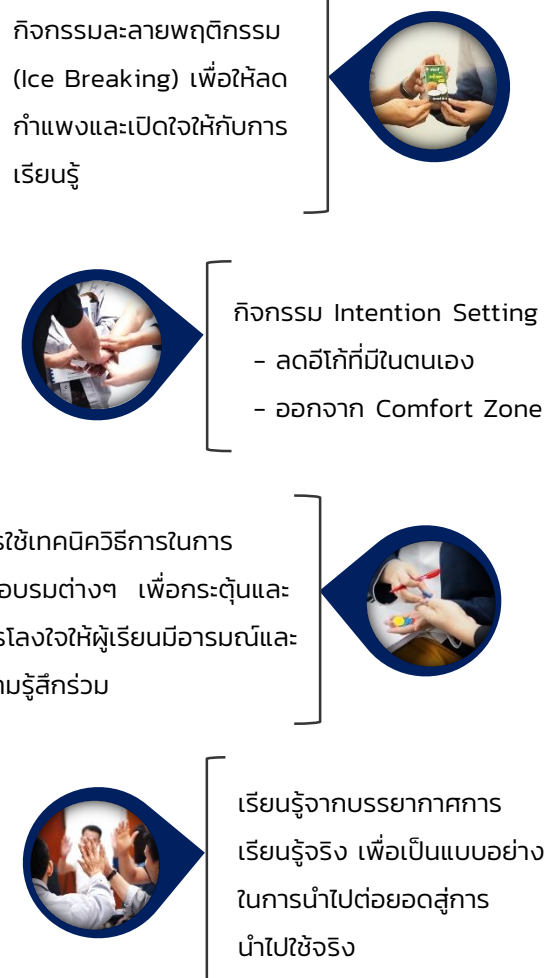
กิจกรรมละลายพฤติกรรม (Ice Breaking) เพื่อให้ลดกำแพงและเปิดใจให้กับการเรียนรู้

กิจกรรม Intention Setting
- ลดอีโก้ที่มีในตนเอง
- ออกจาก Comfort Zone

รใช้เทคนิควิธีการในการอบรมต่างๆ เพื่อกระตุ้นและรโลงใจให้ผู้เรียนมีอารมณ์และามรู้สึกร่วม

เรียนรู้จากบรรยากาศการเรียนรู้จริง เพื่อเป็นแบบอย่างในการนำไปต่อยอดสู่การนำไปใช้จริง